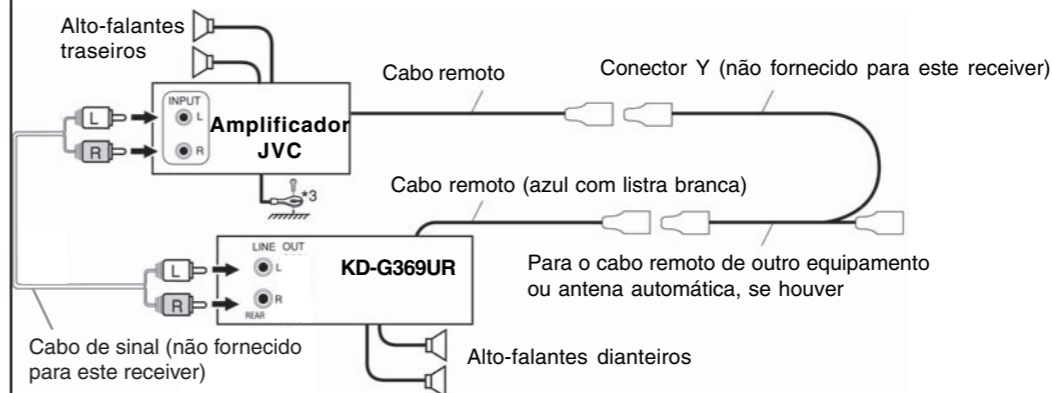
Alto-falantes traseiros

INPUT
L
R

Amplificador JVC

L
R

*3

Cabo remoto

Conector Y (não fornecido para este receiver)

Cabo remoto (azul com listra branca)

LINE OUT
L
R
REAR

L
R

KD-G369UR

Para o cabo remoto de outro equipamento ou antena automática, se houver

Cabo de sinal (não fornecido para este receiver)

Alto-falantes dianteiros